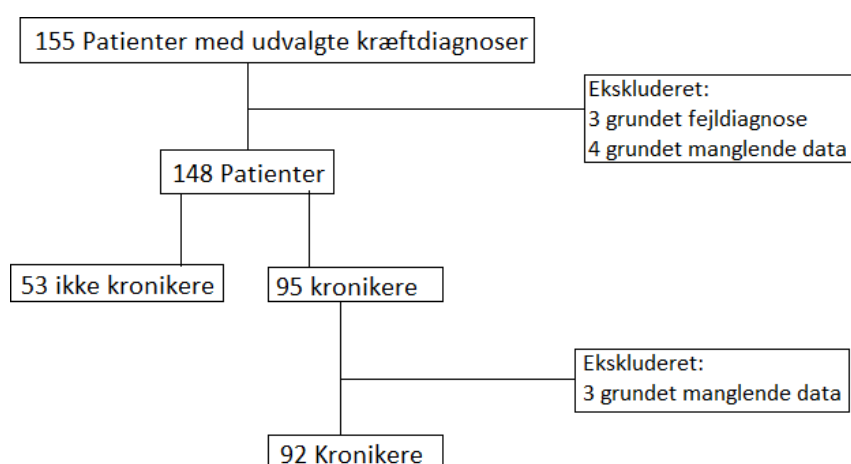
155 Patienter med udvalgte kræftdiagnoser

Ekskluderet:
3 grundet fejldiagnose
4 grundet manglende data

148 Patienter

53 ikke kronikere

95 kronikere

Ekskluderet:
3 grundet manglende data

92 Kronikere